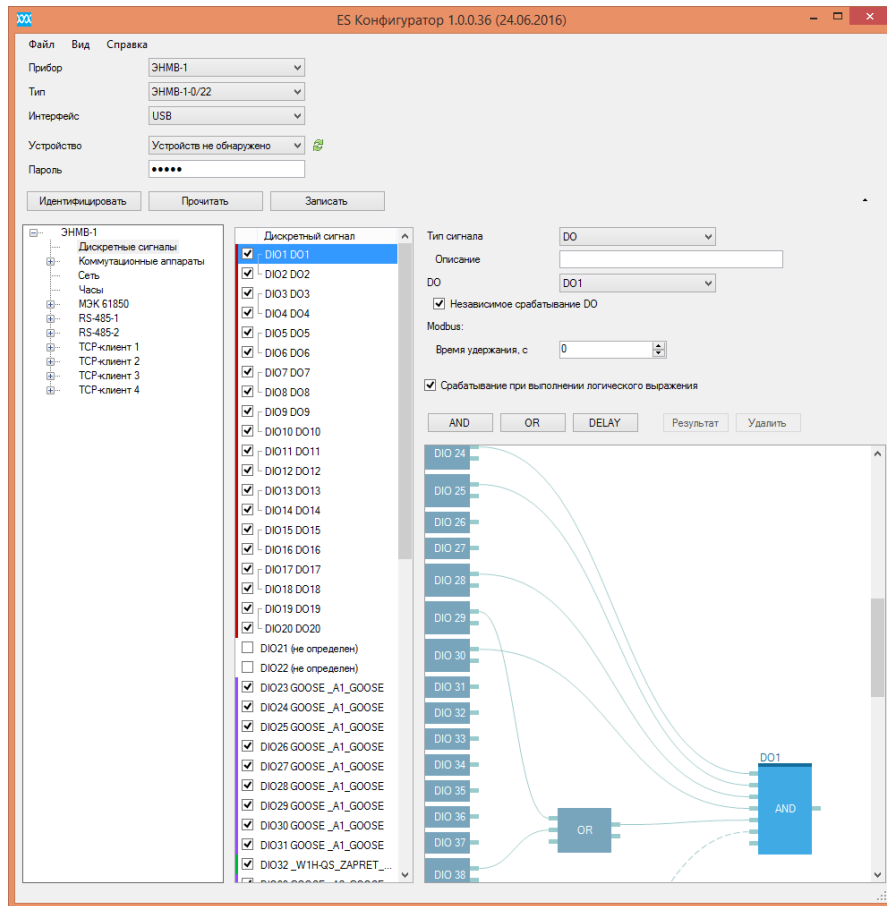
ES Конфигуратор 1.0.0.36 (24.06.2016)

Файл Вид Справка

Прибор ЭНМВ-1
Тип ЭНМВ-1-0/22
Интерфейс USB
Устройство Устройств не обнаружено
Пароль •••••

Идентифицировать Прочитать Записать

ЭНМВ-1
Дискретные сигналы
Коммутационные аппараты
Сеть
Часы
МЭК 61850
RS-485-1
RS-485-2
TCP-клиент 1
TCP-клиент 2
TCP-клиент 3
TCP-клиент 4

Дискретный сигнал
DIO1 DO1
DIO2 DO2
DIO3 DO3
DIO4 DO4
DIO5 DO5
DIO6 DO6
DIO7 DO7
DIO8 DO8
DIO9 DO9
DIO10 DO10
DIO11 DO11
DIO12 DO12
DIO13 DO13
DIO14 DO14
DIO15 DO15
DIO16 DO16
DIO17 DO17
DIO18 DO18
DIO19 DO19
DIO20 DO20
DIO21 (не определен)
DIO22 (не определен)
DIO23 GOOSE _A1_GOOSE
DIO24 GOOSE _A1_GOOSE
DIO25 GOOSE _A1_GOOSE
DIO26 GOOSE _A1_GOOSE
DIO27 GOOSE _A1_GOOSE
DIO28 GOOSE _A1_GOOSE
DIO29 GOOSE _A1_GOOSE
DIO30 GOOSE _A1_GOOSE
DIO31 GOOSE _A1_GOOSE
DIO32 _W1H-QS_ZAPRET_...
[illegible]

Тип сигнала DO
Описание
DO DO1
Независимое срабатывание DO
Modbus:
Время удержания, с 0
Срабатывание при выполнении логического выражения

AND OR DELAY Результат Удалить

DIO 24
DIO 25
DIO 26
DIO 27
DIO 28
DIO 29
DIO 30
DIO 31
DIO 32
DIO 33
DIO 34
DIO 35
DIO 36
DIO 37
DIO 38
OR
DO1
AND